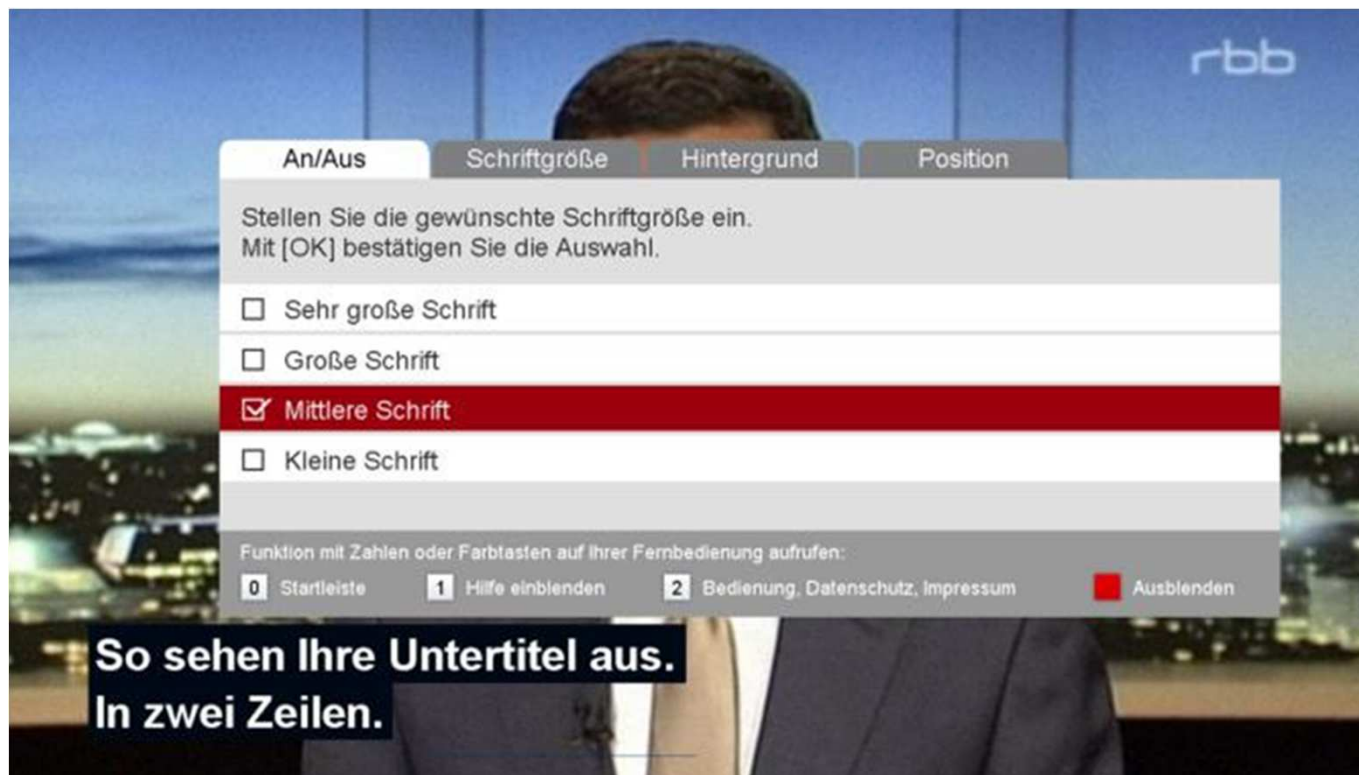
rbb

An/Aus | Schriftgröße | Hintergrund | Position

Stellen Sie die gewünschte Schriftgröße ein.
Mit [OK] bestätigen Sie die Auswahl.

☐ Sehr große Schrift
☐ Große Schrift
☑ Mittlere Schrift
☐ Kleine Schrift

Funktion mit Zahlen oder Farbtasten auf Ihrer Fernbedienung aufrufen:
0 Startleiste 1 Hilfe einblenden 2 Bedienung, Datenschutz, Impressum Ausblenden

So sehen Ihre Untertitel aus.
In zwei Zeilen.